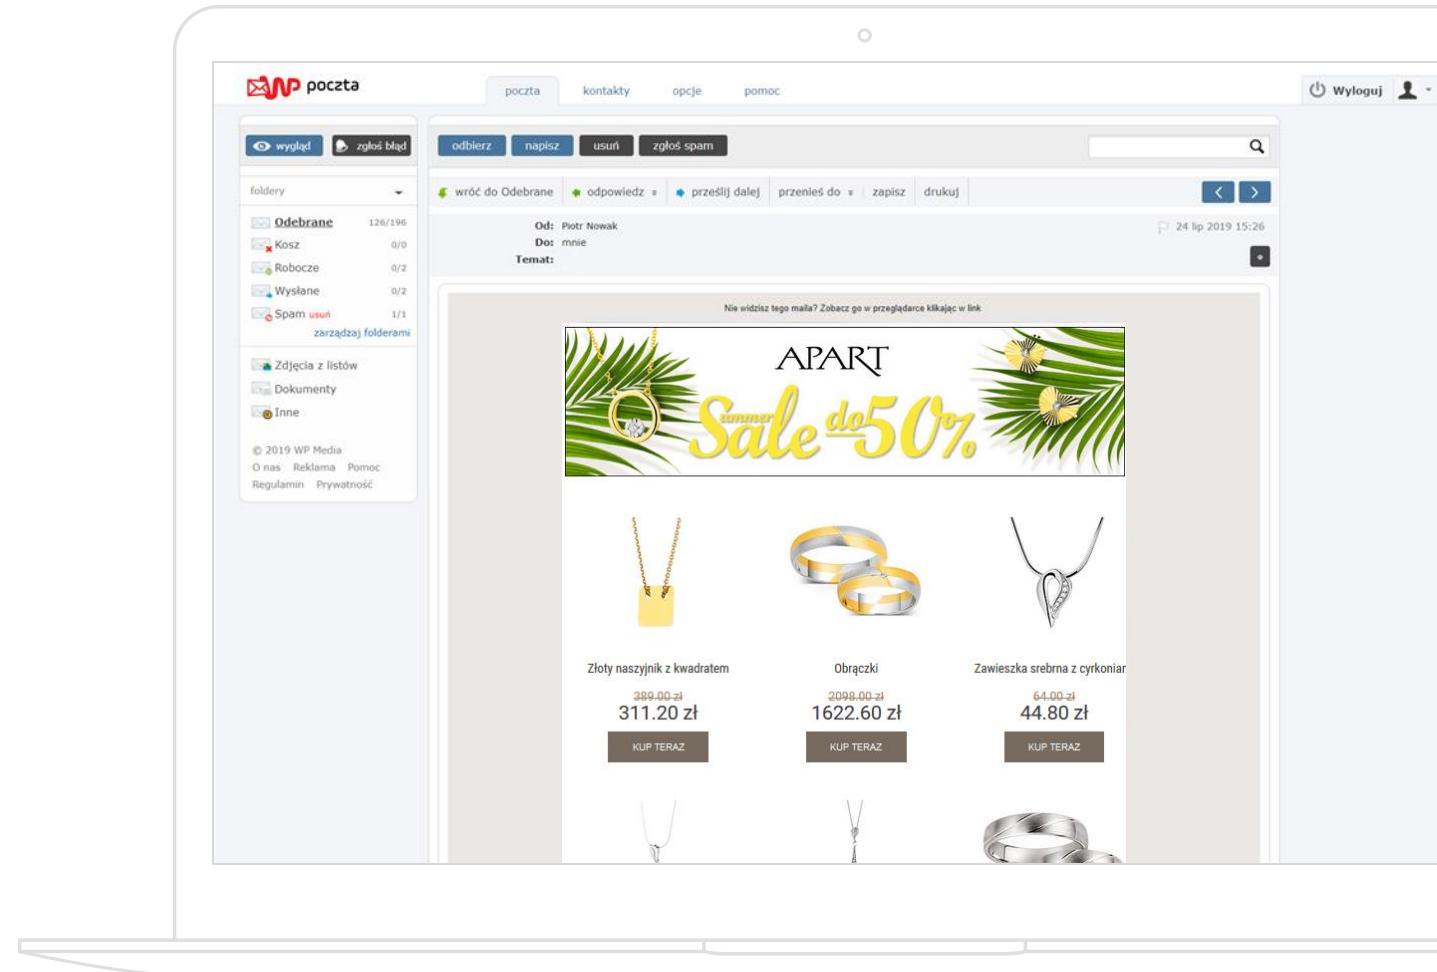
WP poczta

poczta kontakty opcje pomoc

Wyloguj

wygląd zgłoś błąd

odbierz napisz usuń zgłoś spam

foldery

Odebrane 126/196
Kosz 0/0
Robocze 0/2
Wysłane 0/2
Spam usuń 1/1
zarządzaj folderami

Zdjęcia z listów
Dokumenty
Inne

© 2019 WP Media
O nas Reklama Pomoc
Regulamin Prywatność

wróć do Odebrane odpowiedz prześlij dalej przenieś do zapisz drukuj

Od: Piotr Nowak
Do: mnie
Temat:

24 lip 2019 15:26

Nie widzisz tego maila? Zobacz go w przeglądarce klikając w link

APART
summer Sale do 50%

Złoty naszyjnik z kwadratem
~~389.00 zł~~
311.20 zł
KUP TERAZ

Obrączki
~~2098.00 zł~~
1622.60 zł
KUP TERAZ

Zawieszka srebrna z cyrkoniar
~~64.00 zł~~
44.80 zł
KUP TERAZ